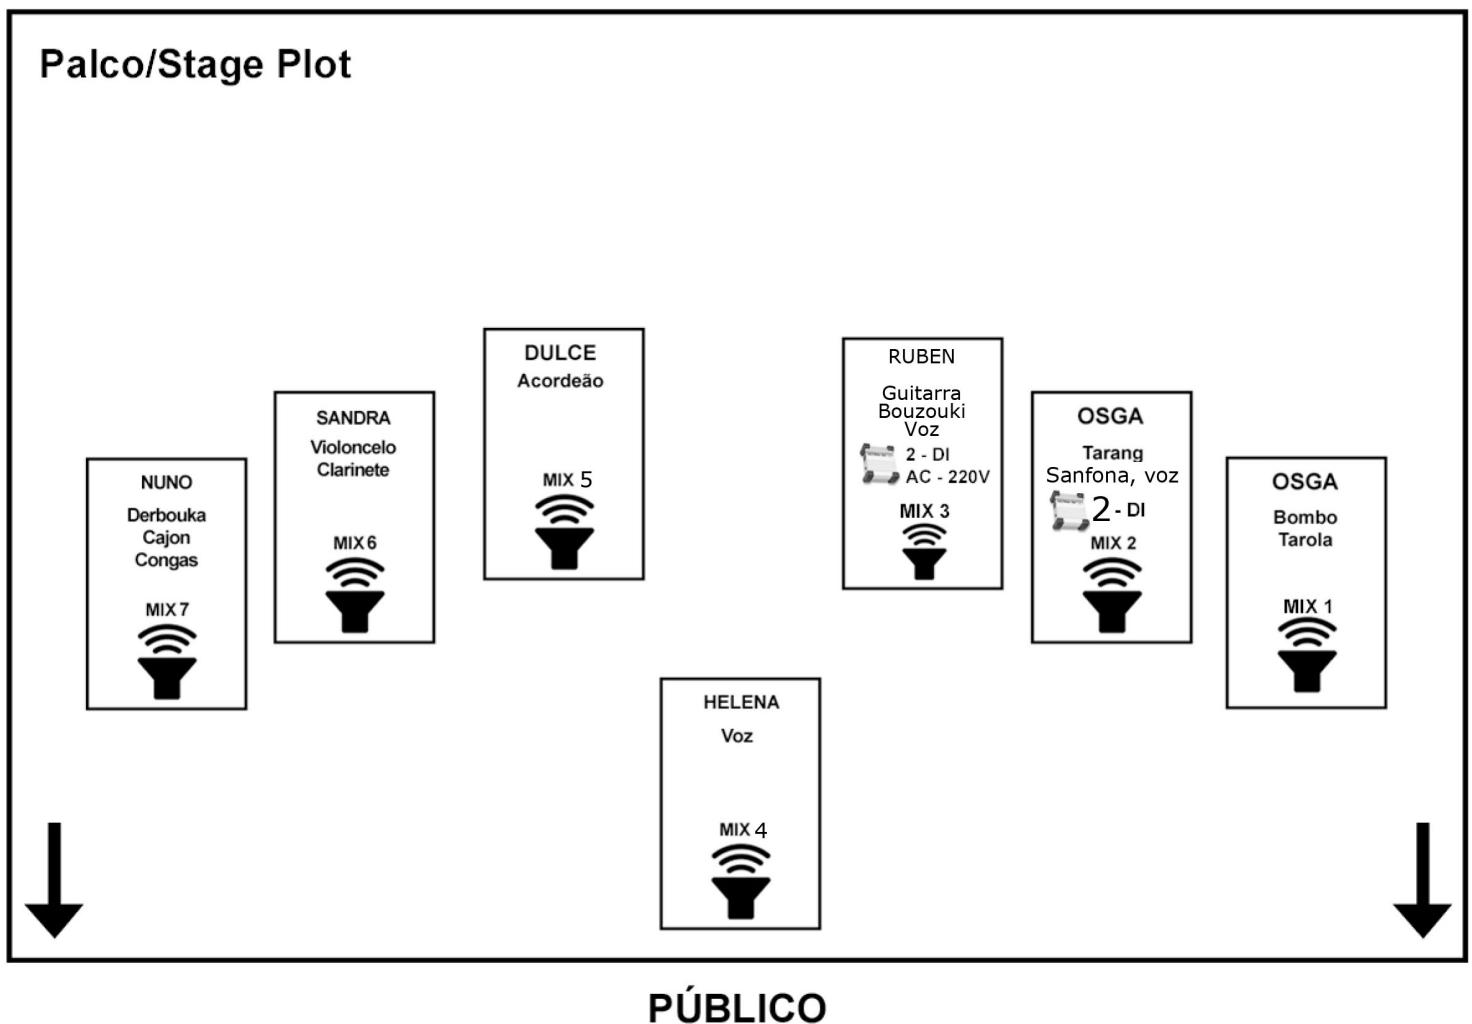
Palco/Stage Plot

NUNO
Derbouka
Cajon
Congas
MIX 7

SANDRA
Violoncelo
Clarinete
MIX 6

DULCE
Acordeão
MIX 5

HELENA
Voz
MIX 4

RUBEN
Guitarra
Bouzouki
Voz
2 - DI
AC - 220V
MIX 3

OSGA
Tarang
Sanfona, voz
2 - DI
MIX 2

OSGA
Bombo
Tarola
MIX 1

PÚBLICO